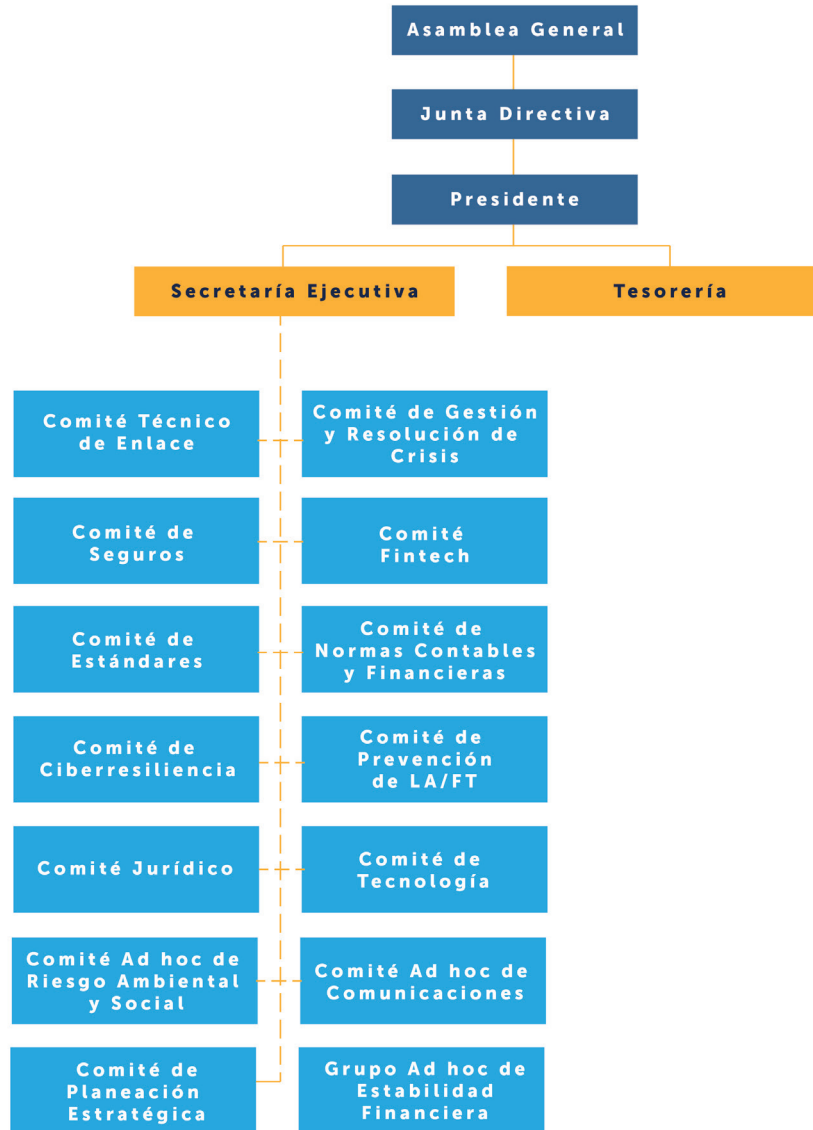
Asamblea General

Junta Directiva

Presidente

Secretaría Ejecutiva

Tesorería

Comité Técnico de Enlace

Comité de Gestión y Resolución de Crisis

Comité de Seguros

Comité Fintech

Comité de Estándares

Comité de Normas Contables y Financieras

Comité de Ciberresiliencia

Comité de Prevención de LA/FT

Comité Jurídico

Comité de Tecnología

Comité Ad hoc de Riesgo Ambiental y Social

Comité Ad hoc de Comunicaciones

Comité de Planeación Estratégica

Grupo Ad hoc de Estabilidad Financiera